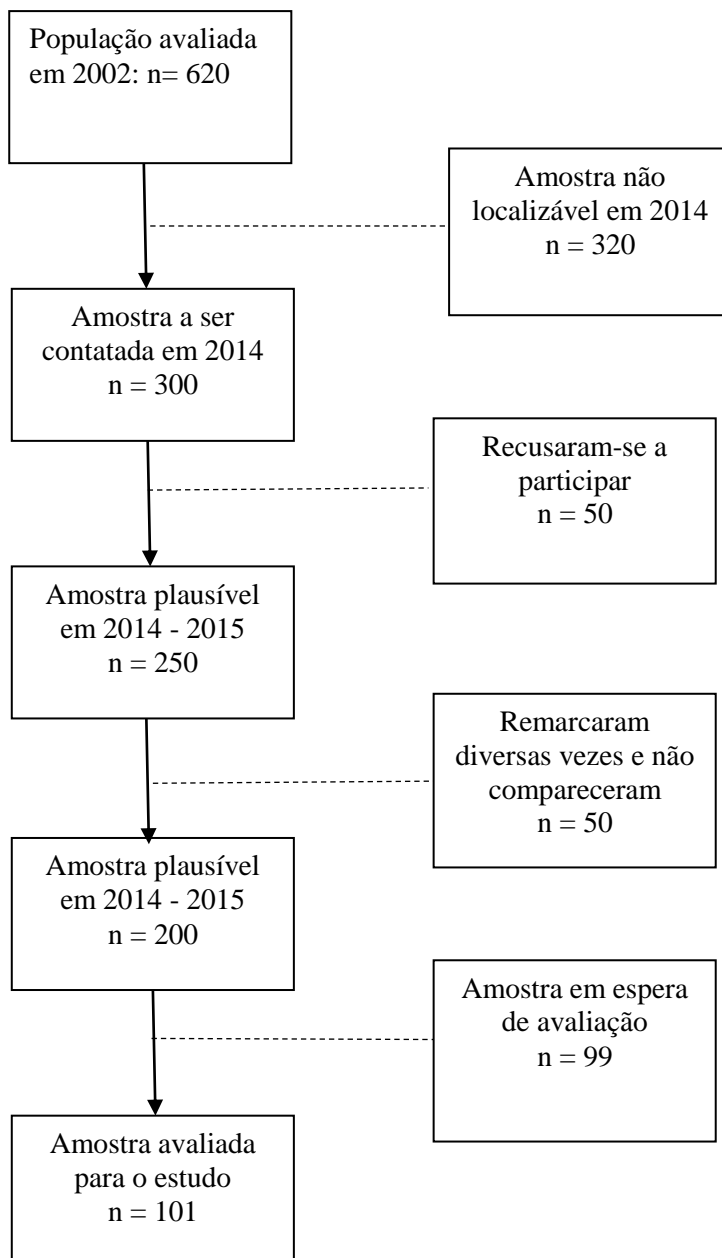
População avaliada em 2002: n= 620

Amostra não localizável em 2014
n = 320

Amostra a ser contatada em 2014
n = 300

Recusaram-se a participar
n = 50

Amostra plausível em 2014 - 2015
n = 250

Remarcaram diversas vezes e não compareceram
n = 50

Amostra plausível em 2014 - 2015
n = 200

Amostra em espera de avaliação
n = 99

Amostra avaliada para o estudo
n = 101